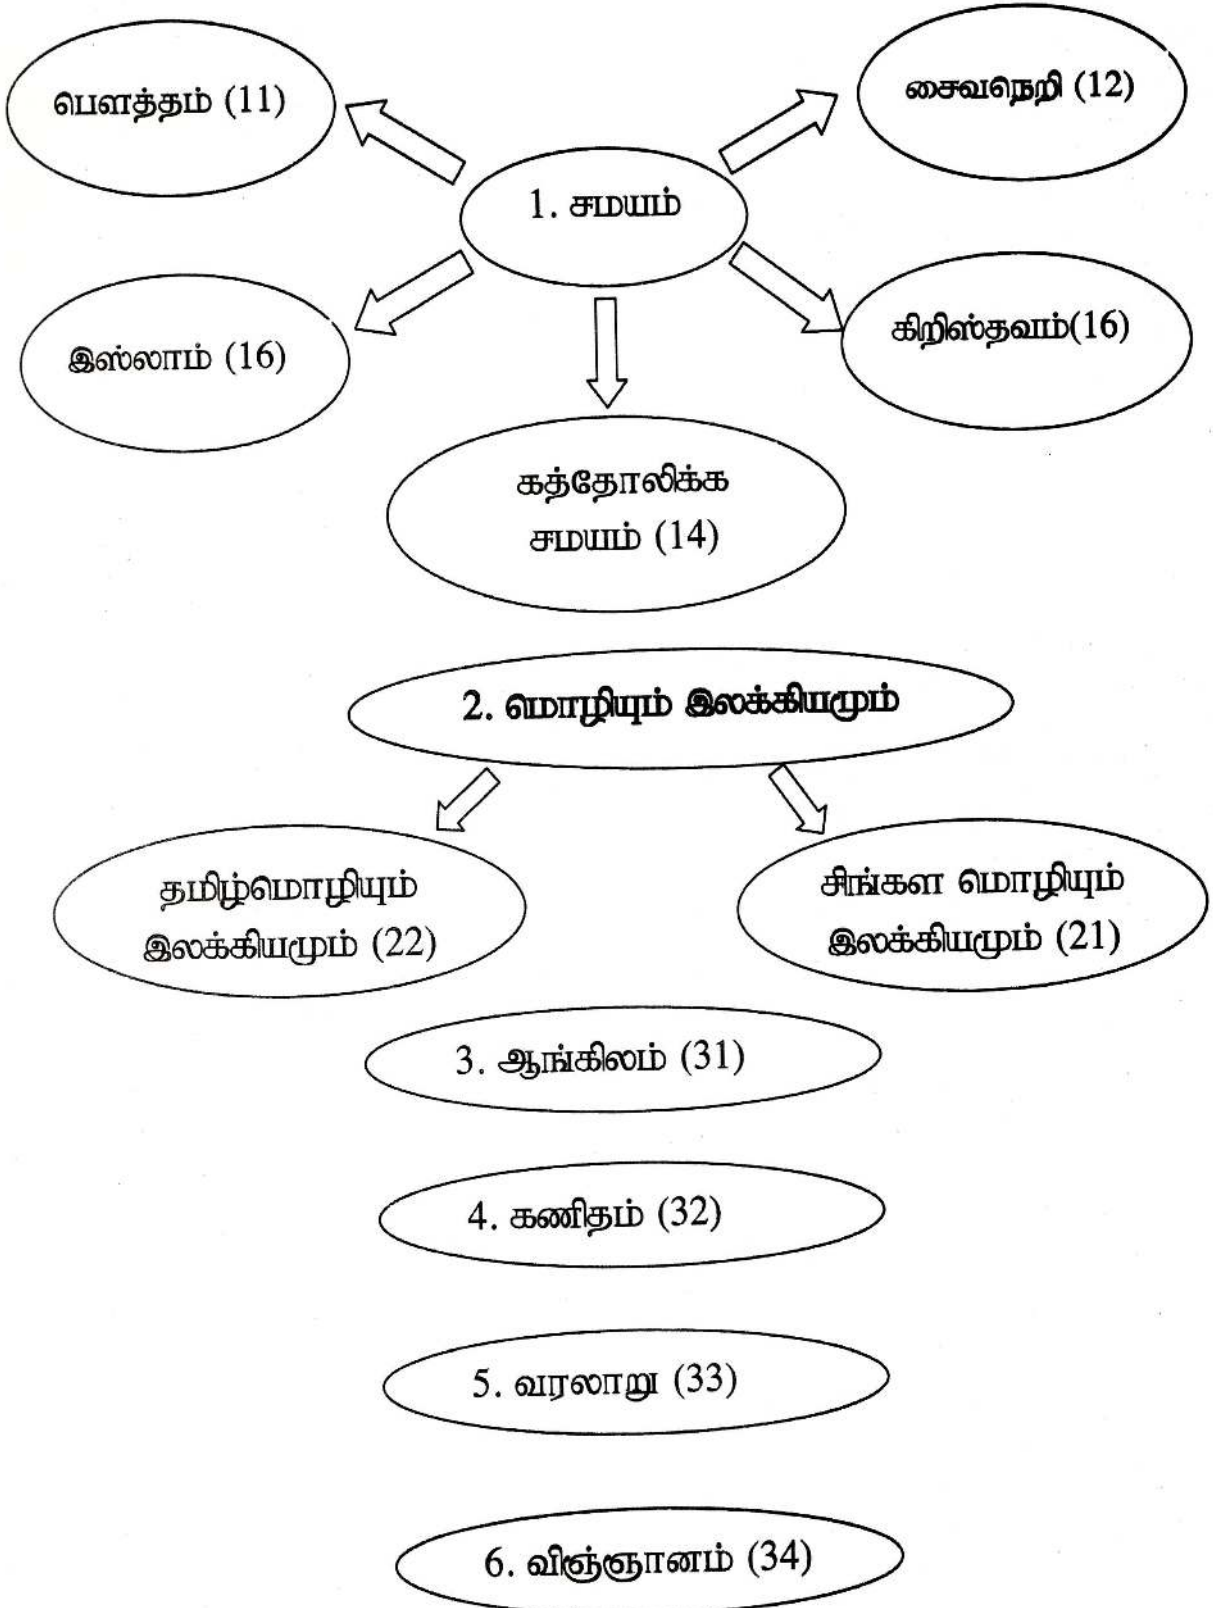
பௌத்தம் (11)

சைவநெறி (12)

1. சமயம்

இஸ்லாம் (16)

கிறிஸ்தவம்(16)

கத்தோலிக்க சமயம் (14)

2. மொழியும் இலக்கியமும்

தமிழ்மொழியும் இலக்கியமும் (22)

சிங்கள மொழியும் இலக்கியமும் (21)

3. ஆங்கிலம் (31)

4. கணிதம் (32)

5. வரலாறு (33)

6. விஞ்ஞானம் (34)